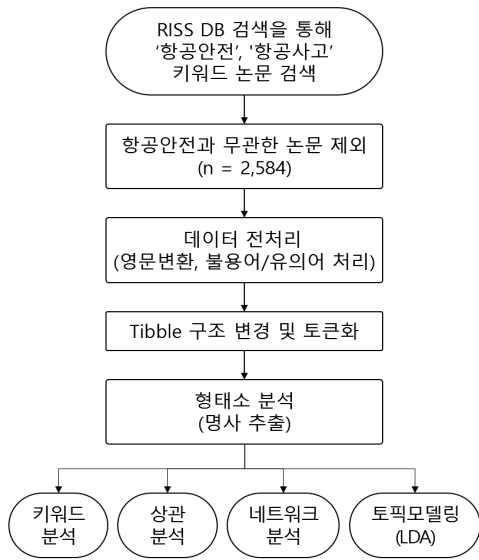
RISS DB 검색을 통해 '항공안전', '항공사고' 키워드 논문 검색

항공안전과 무관한 논문 제외 (n = 2,584)

데이터 전처리 (영문변환, 불용어/유의어 처리)

Tibble 구조 변경 및 토큰화

형태소 분석 (명사 추출)

키워드 분석

상관 분석

네트워크 분석

토픽모델링 (LDA)